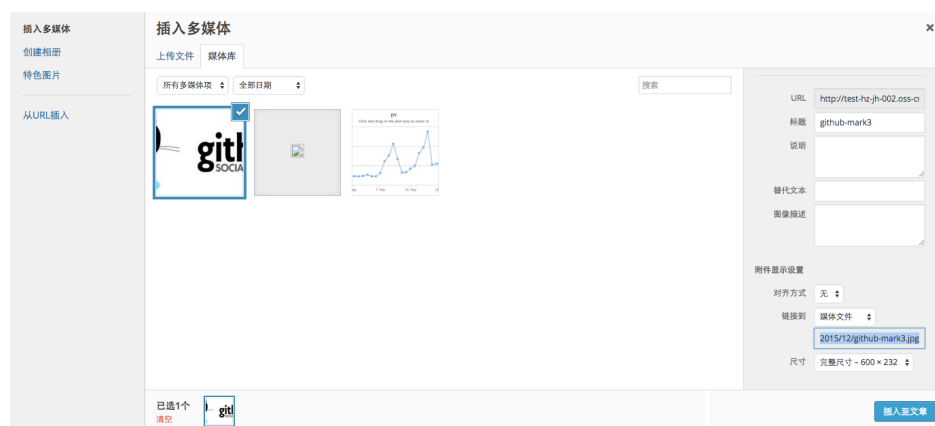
插入多媒体
创建相册
特色图片
从URL插入

插入多媒体

上传文件 媒体库

所有多媒体项
全部日期
搜索

gith
SOCIA

pv
Click and drag in the plot area to zoom in
7 Sep
14 Sep

URL http://test-hz-jh-002.oss-c
标题 github-mark3
说明
替代文本
图像描述

附件显示设置
对齐方式 无
链接到 媒体文件
2015/12/github-mark3.jpg
尺寸 完整尺寸 – 600 × 232

已选1个
清空
gitl

插入至文章